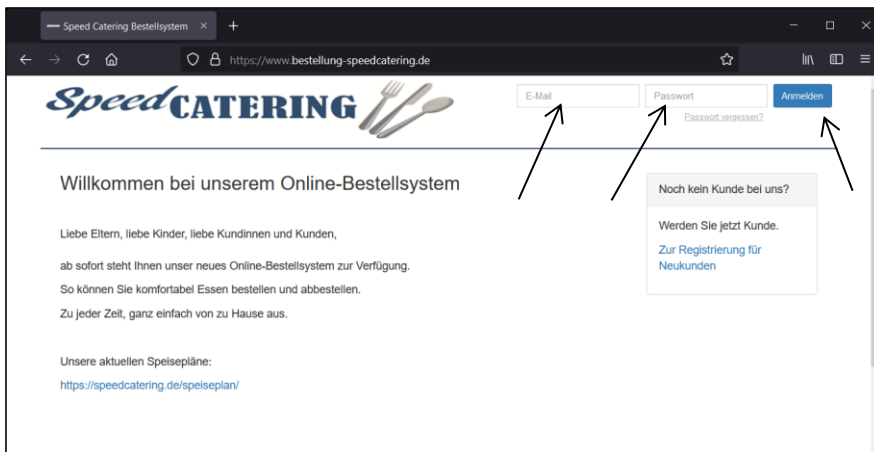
Speed Catering Bestellsystem ×

https://www.bestellung-speedcatering.de

Speed CATERING

E-Mail

Passwort

Anmelden

Passwort vergessen?

Willkommen bei unserem Online-Bestellsystem

Liebe Eltern, liebe Kinder, liebe Kundinnen und Kunden,

ab sofort steht Ihnen unser neues Online-Bestellsystem zur Verfügung.
So können Sie komfortabel Essen bestellen und abbestellen.
Zu jeder Zeit, ganz einfach von zu Hause aus.

Unsere aktuellen Speisepläne:
https://speedcatering.de/speiseplan/

Noch kein Kunde bei uns?

Werden Sie jetzt Kunde.

Zur Registrierung für Neukunden